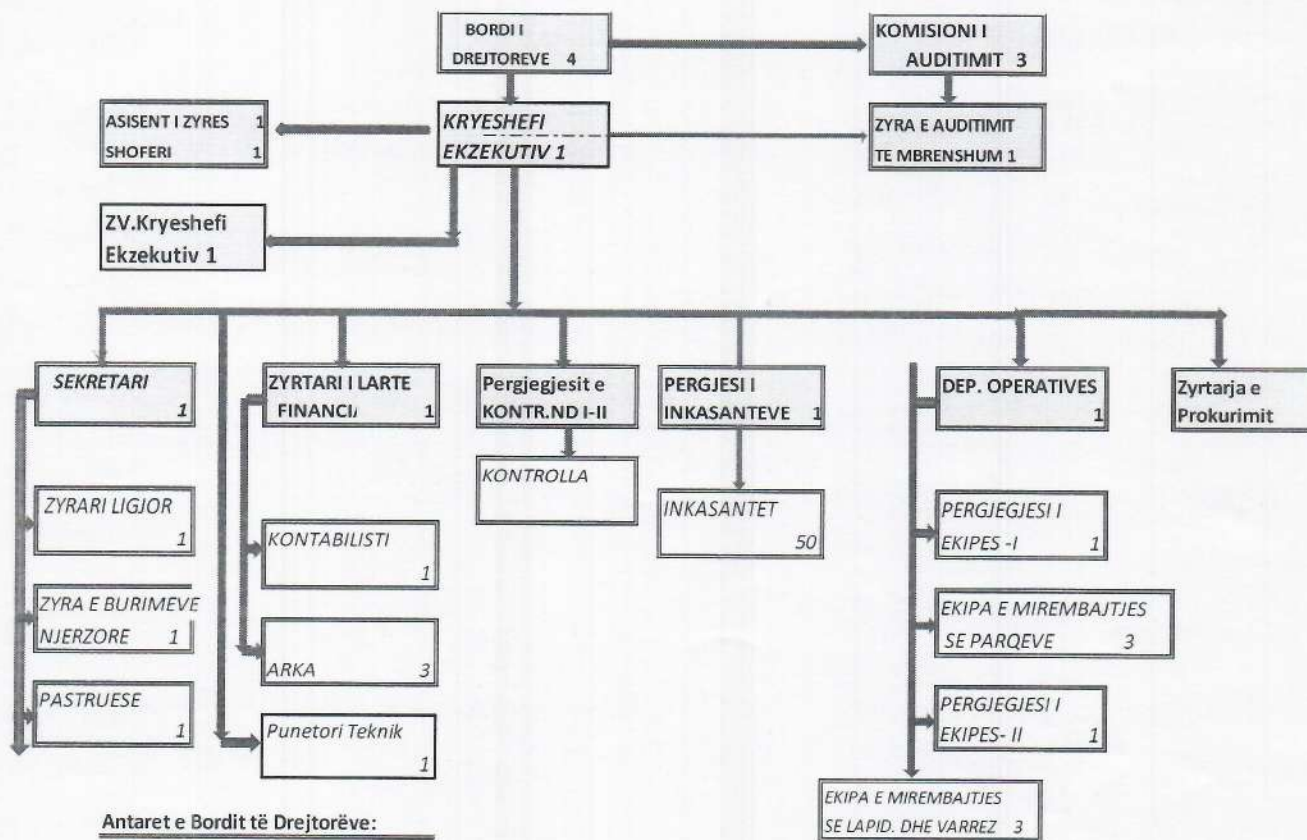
BORDI I DREJTOREVE 4

KOMISIONI I AUDITIMIT 3

ASISENT I ZYRES 1
SHOFERI 1

KRYESHEFI EKZEKUTIV 1

ZYRA E AUDITIMIT TE MBRENSHUM 1

ZV.Kryeshefi Ekzekutiv 1

SEKRETARI 1

ZYRARI LIGJOR 1

ZYRA E BURIMEVE NJERZORE 1

PASTRUESE 1

ZYRTARI I LARTE FINANCI/ 1

KONTABILISTI 1

ARKA 3

Punetori Teknik 1

Pergjegjesit e KONTR.ND I-II

KONTROLLA

PERGJESI I INKASANTEVE 1

INKASANTET 50

DEP. OPERATIVES 1

PERGJEGJESI I EKIPES -I 1

EKIPA E MIREMBAJTJES SE PARQEVE 3

PERGJEGJESI I EKIPES- II 1

EKIPA E MIREMBAJTJES SE LAPID. DHE VARREZ 3

Zyrtarja e Prokurimit

Antaret e Bordit të Drejtorëve: